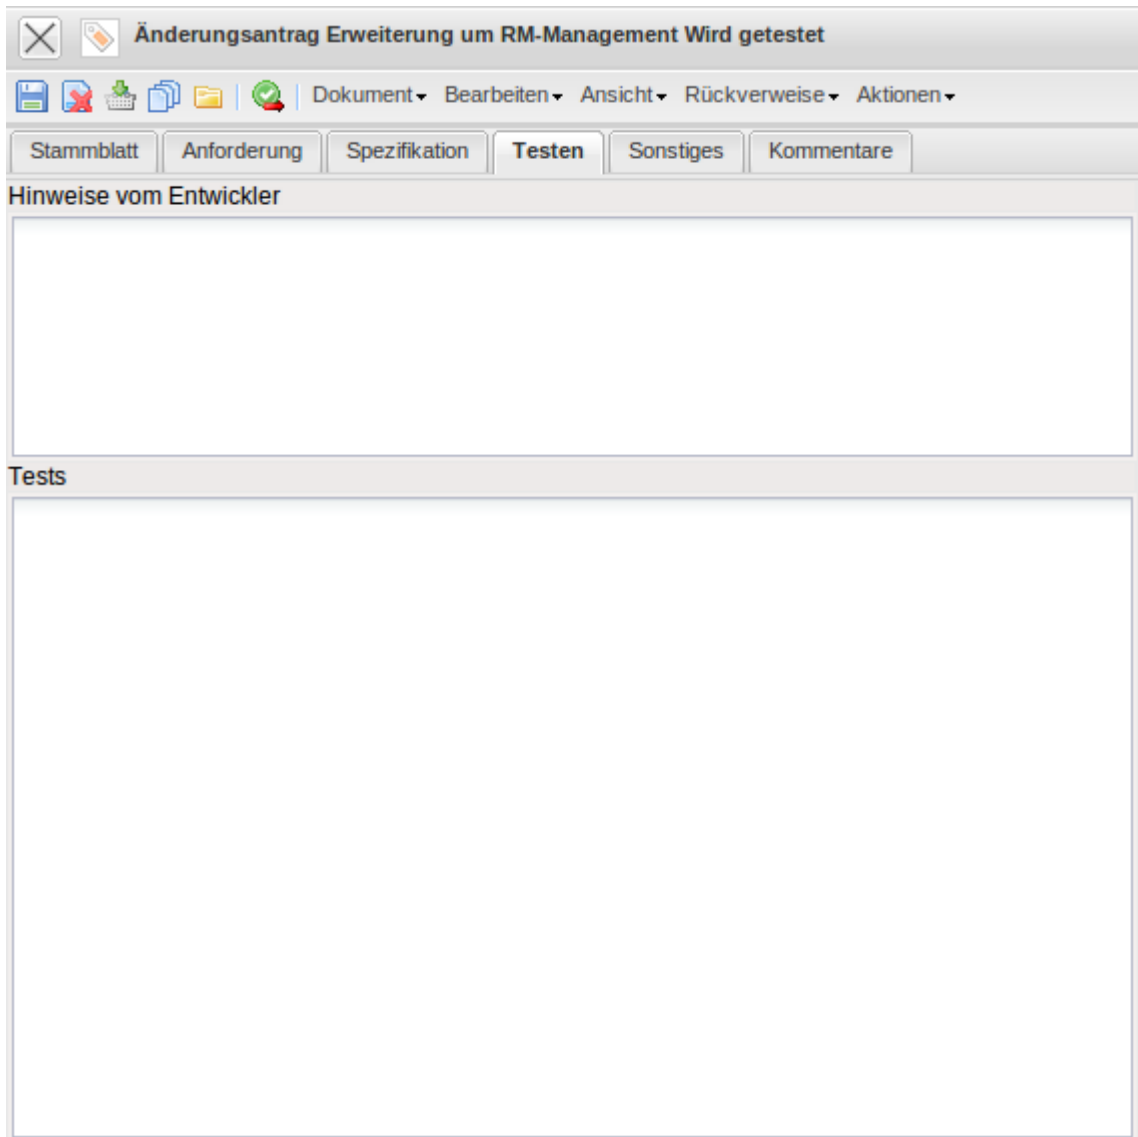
Änderungsantrag Erweiterung um RM-Management Wird getestet

Dokument Bearbeiten Ansicht Rückverweise Aktionen

Stammblatt | Anforderung | Spezifikation | Testen | Sonstiges | Kommentare

Hinweise vom Entwickler

Tests